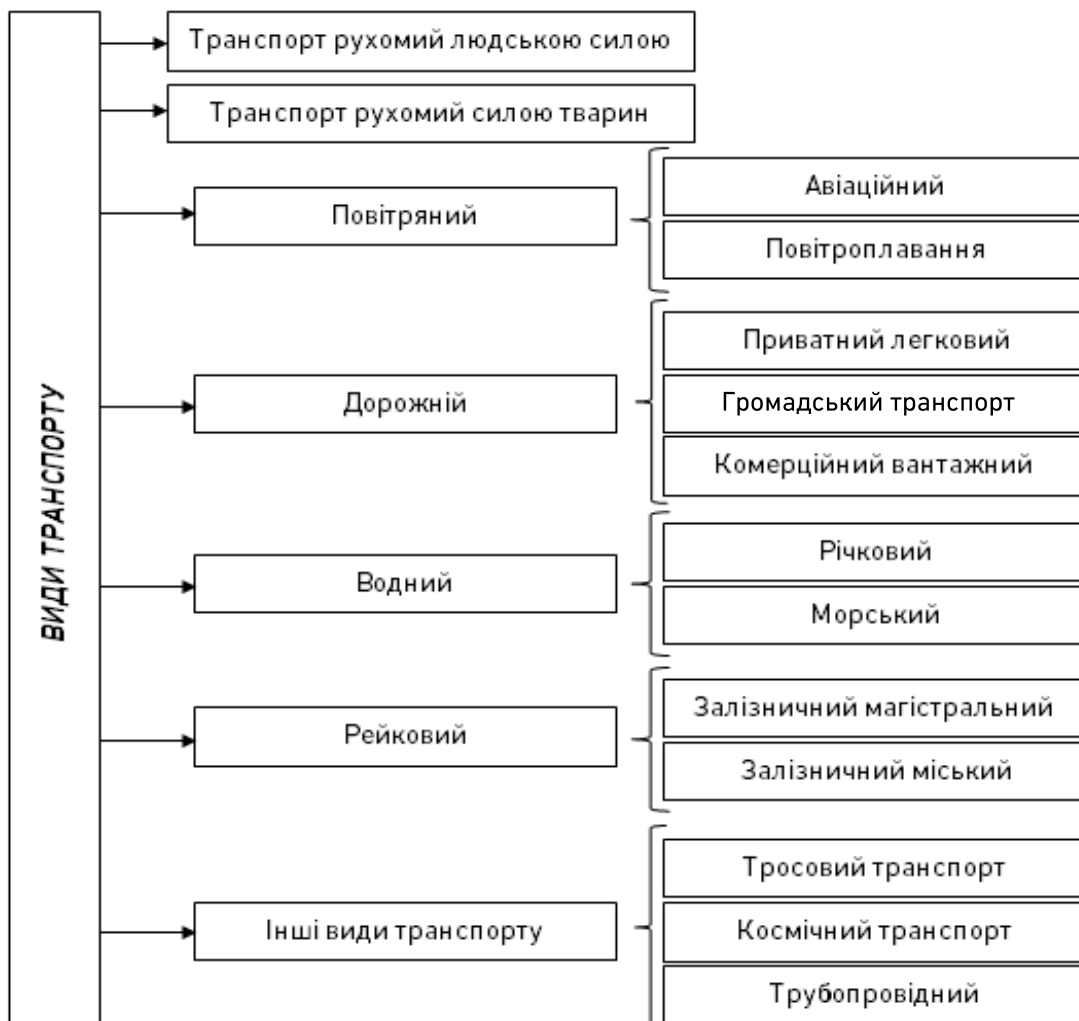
ВИДИ ТРАНСПОРТУ

Транспорт рухомий людською силою

Транспорт рухомий силою тварин

Повітряний

Авіаційний

Повітроплавання

Дорожній

Приватний легковий

Громадський транспорт

Комерційний вантажний

Водний

Річковий

Морський

Рейковий

Залізничний магістральний

Залізничний міський

Інші види транспорту

Тросовий транспорт

Космічний транспорт

Трубопровідний